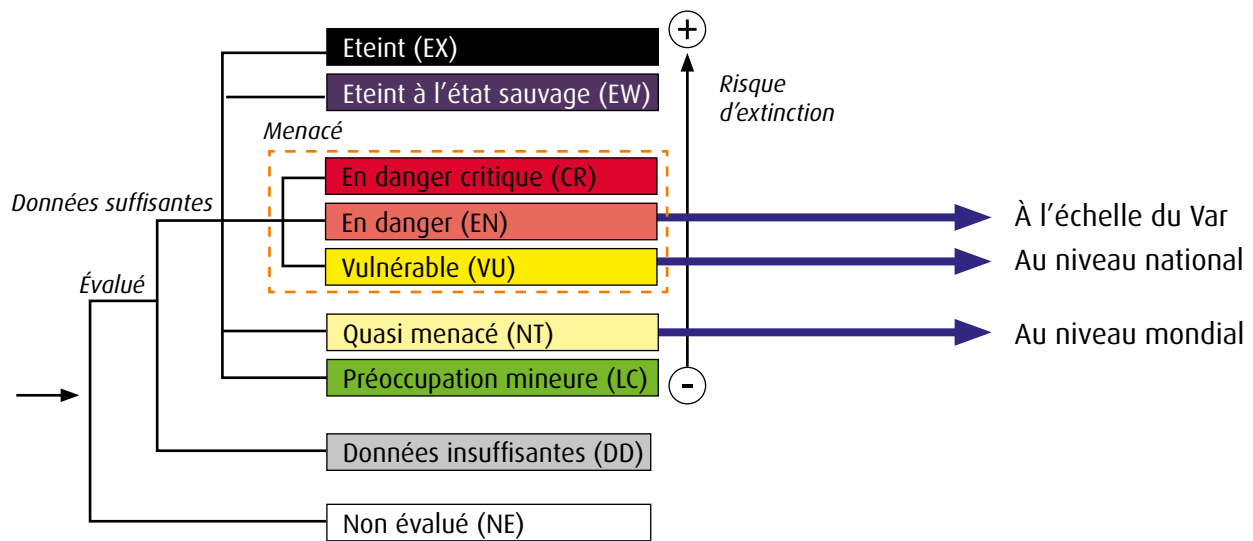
+

Risque d'extinction

Eteint (EX)

Eteint à l'état sauvage (EW)

Menacé

En danger critique (CR)

Données suffisantes

En danger (EN)

À l'échelle du Var

Vulnérable (VU)

Au niveau national

Évalué

Quasi menacé (NT)

Au niveau mondial

Préoccupation mineure (LC)

-

Données insuffisantes (DD)

Non évalué (NE)